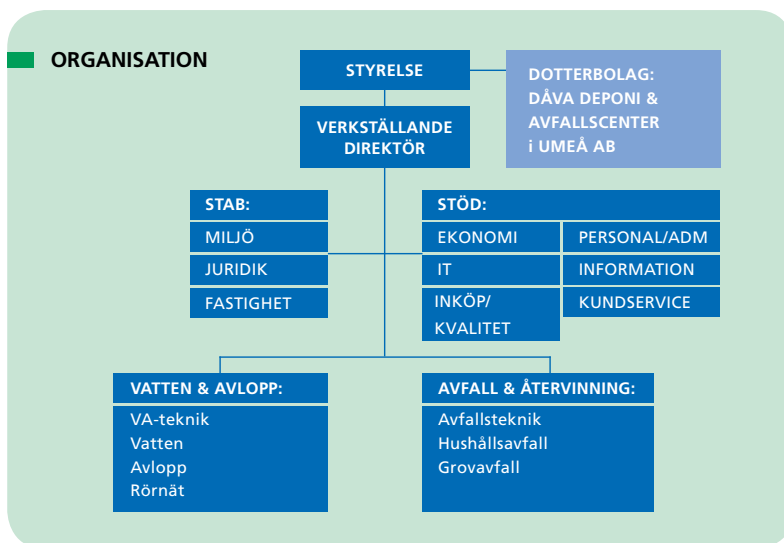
ORGANISATION

STYRELSE

DOTTERBOLAG: DÅVA DEPONI & AVFALLSCENTER i UMEÅ AB

VERKSTÄLLANDE DIREKTÖR

STAB:
MILJÖ
JURIDIK
FASTIGHET

STÖD:
EKONOMI
IT
INKÖP/ KVALITET
PERSONAL/ADM
INFORMATION
KUNDSERVICE

VATTEN & AVLOPP:
VA-teknik
Vatten
Avlopp
Rörnät

AVFALL & ÅTERVINNING:
Avfallsteknik
Hushållsavfall
Grovavfall